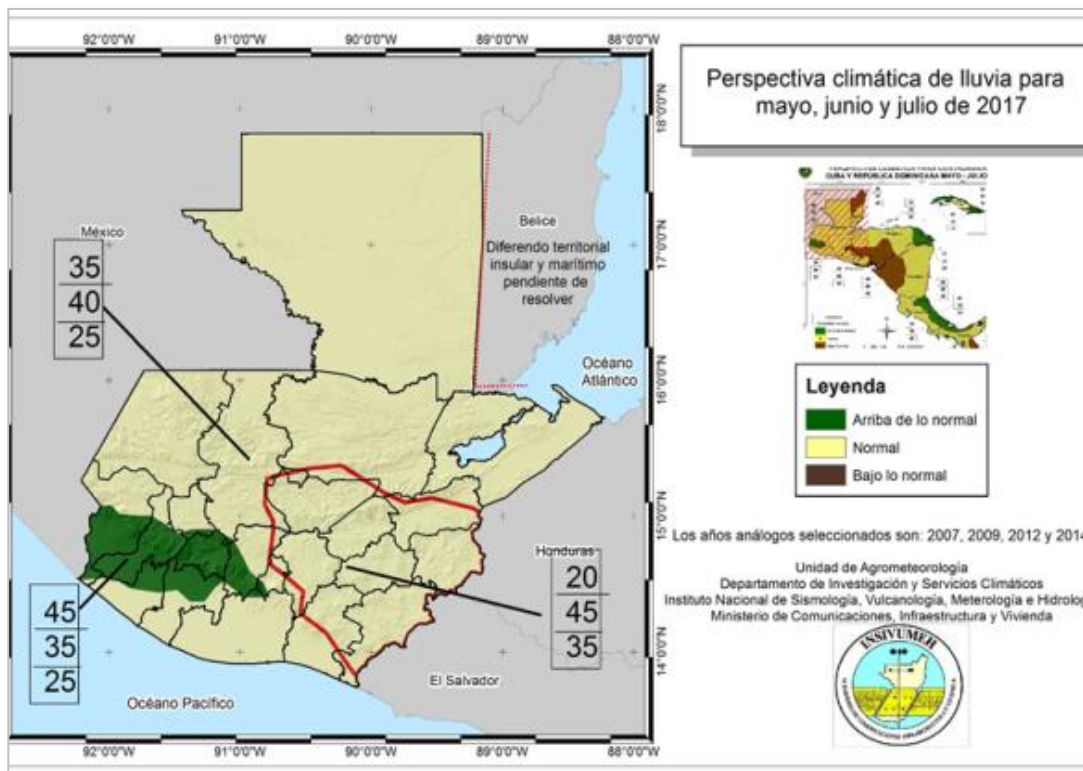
92°0'0"W 91°0'0"W 90°0'0"W 89°0'0"W 88°0'0"W

18°0'0"N 17°0'0"N 16°0'0"N 15°0'0"N 14°0'0"N

México

35
40
25

Belice

Diferendo territorial insular y marítimo pendiente de resolver

Océano Atlántico

Honduras

20
45
35

45
35
25

El Salvador

Océano Pacífico

92°0'0"W 91°0'0"W 90°0'0"W 89°0'0"W 88°0'0"W

Perspectiva climática de lluvia para mayo, junio y julio de 2017

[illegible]
CUBA Y REPÚBLICA DOMINICANA MAYO - JULIO

Leyenda

Arriba de lo normal
Normal
Bajo lo normal

Los años análogos seleccionados son: 2007, 2009, 2012 y 2014

Unidad de Agrometeorología
Departamento de Investigación y Servicios Climáticos
Instituto Nacional de Sismología, Vulcanología, Meterología e Hidrolog
Ministerio de Comunicaciones, Infraestructura y Vivienda

INSIVUMEH